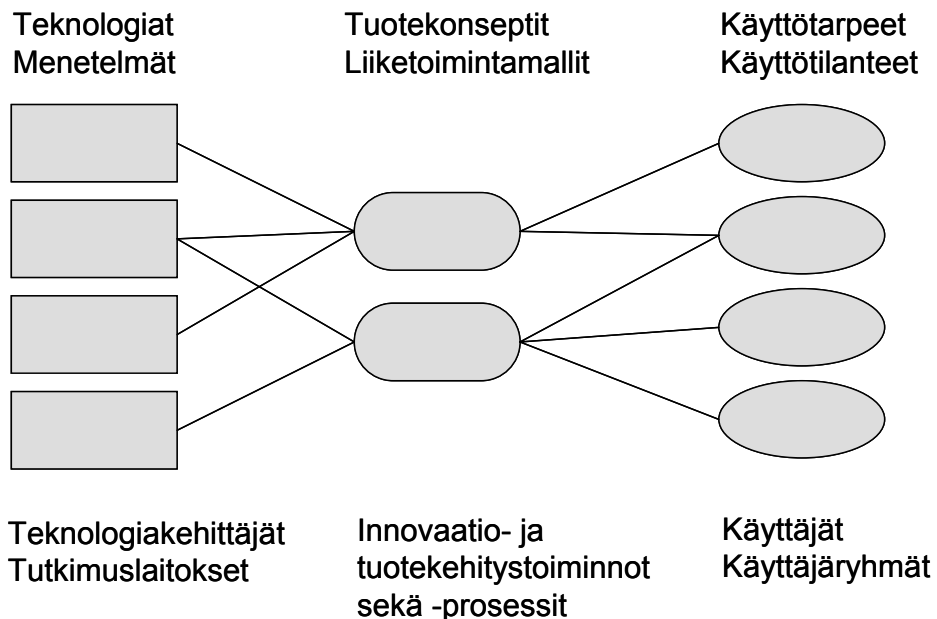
Teknologiat
Menetelmät

Tuotekonseptit
Liiketoimintamallit

Käyttötarpeet
Käyttötilanteet

Teknologiakehittäjät
Tutkimuslaitokset

Innovaatio- ja tuotekehitystoiminnot sekä -prosessit

Käyttäjät
Käyttäjäryhmät